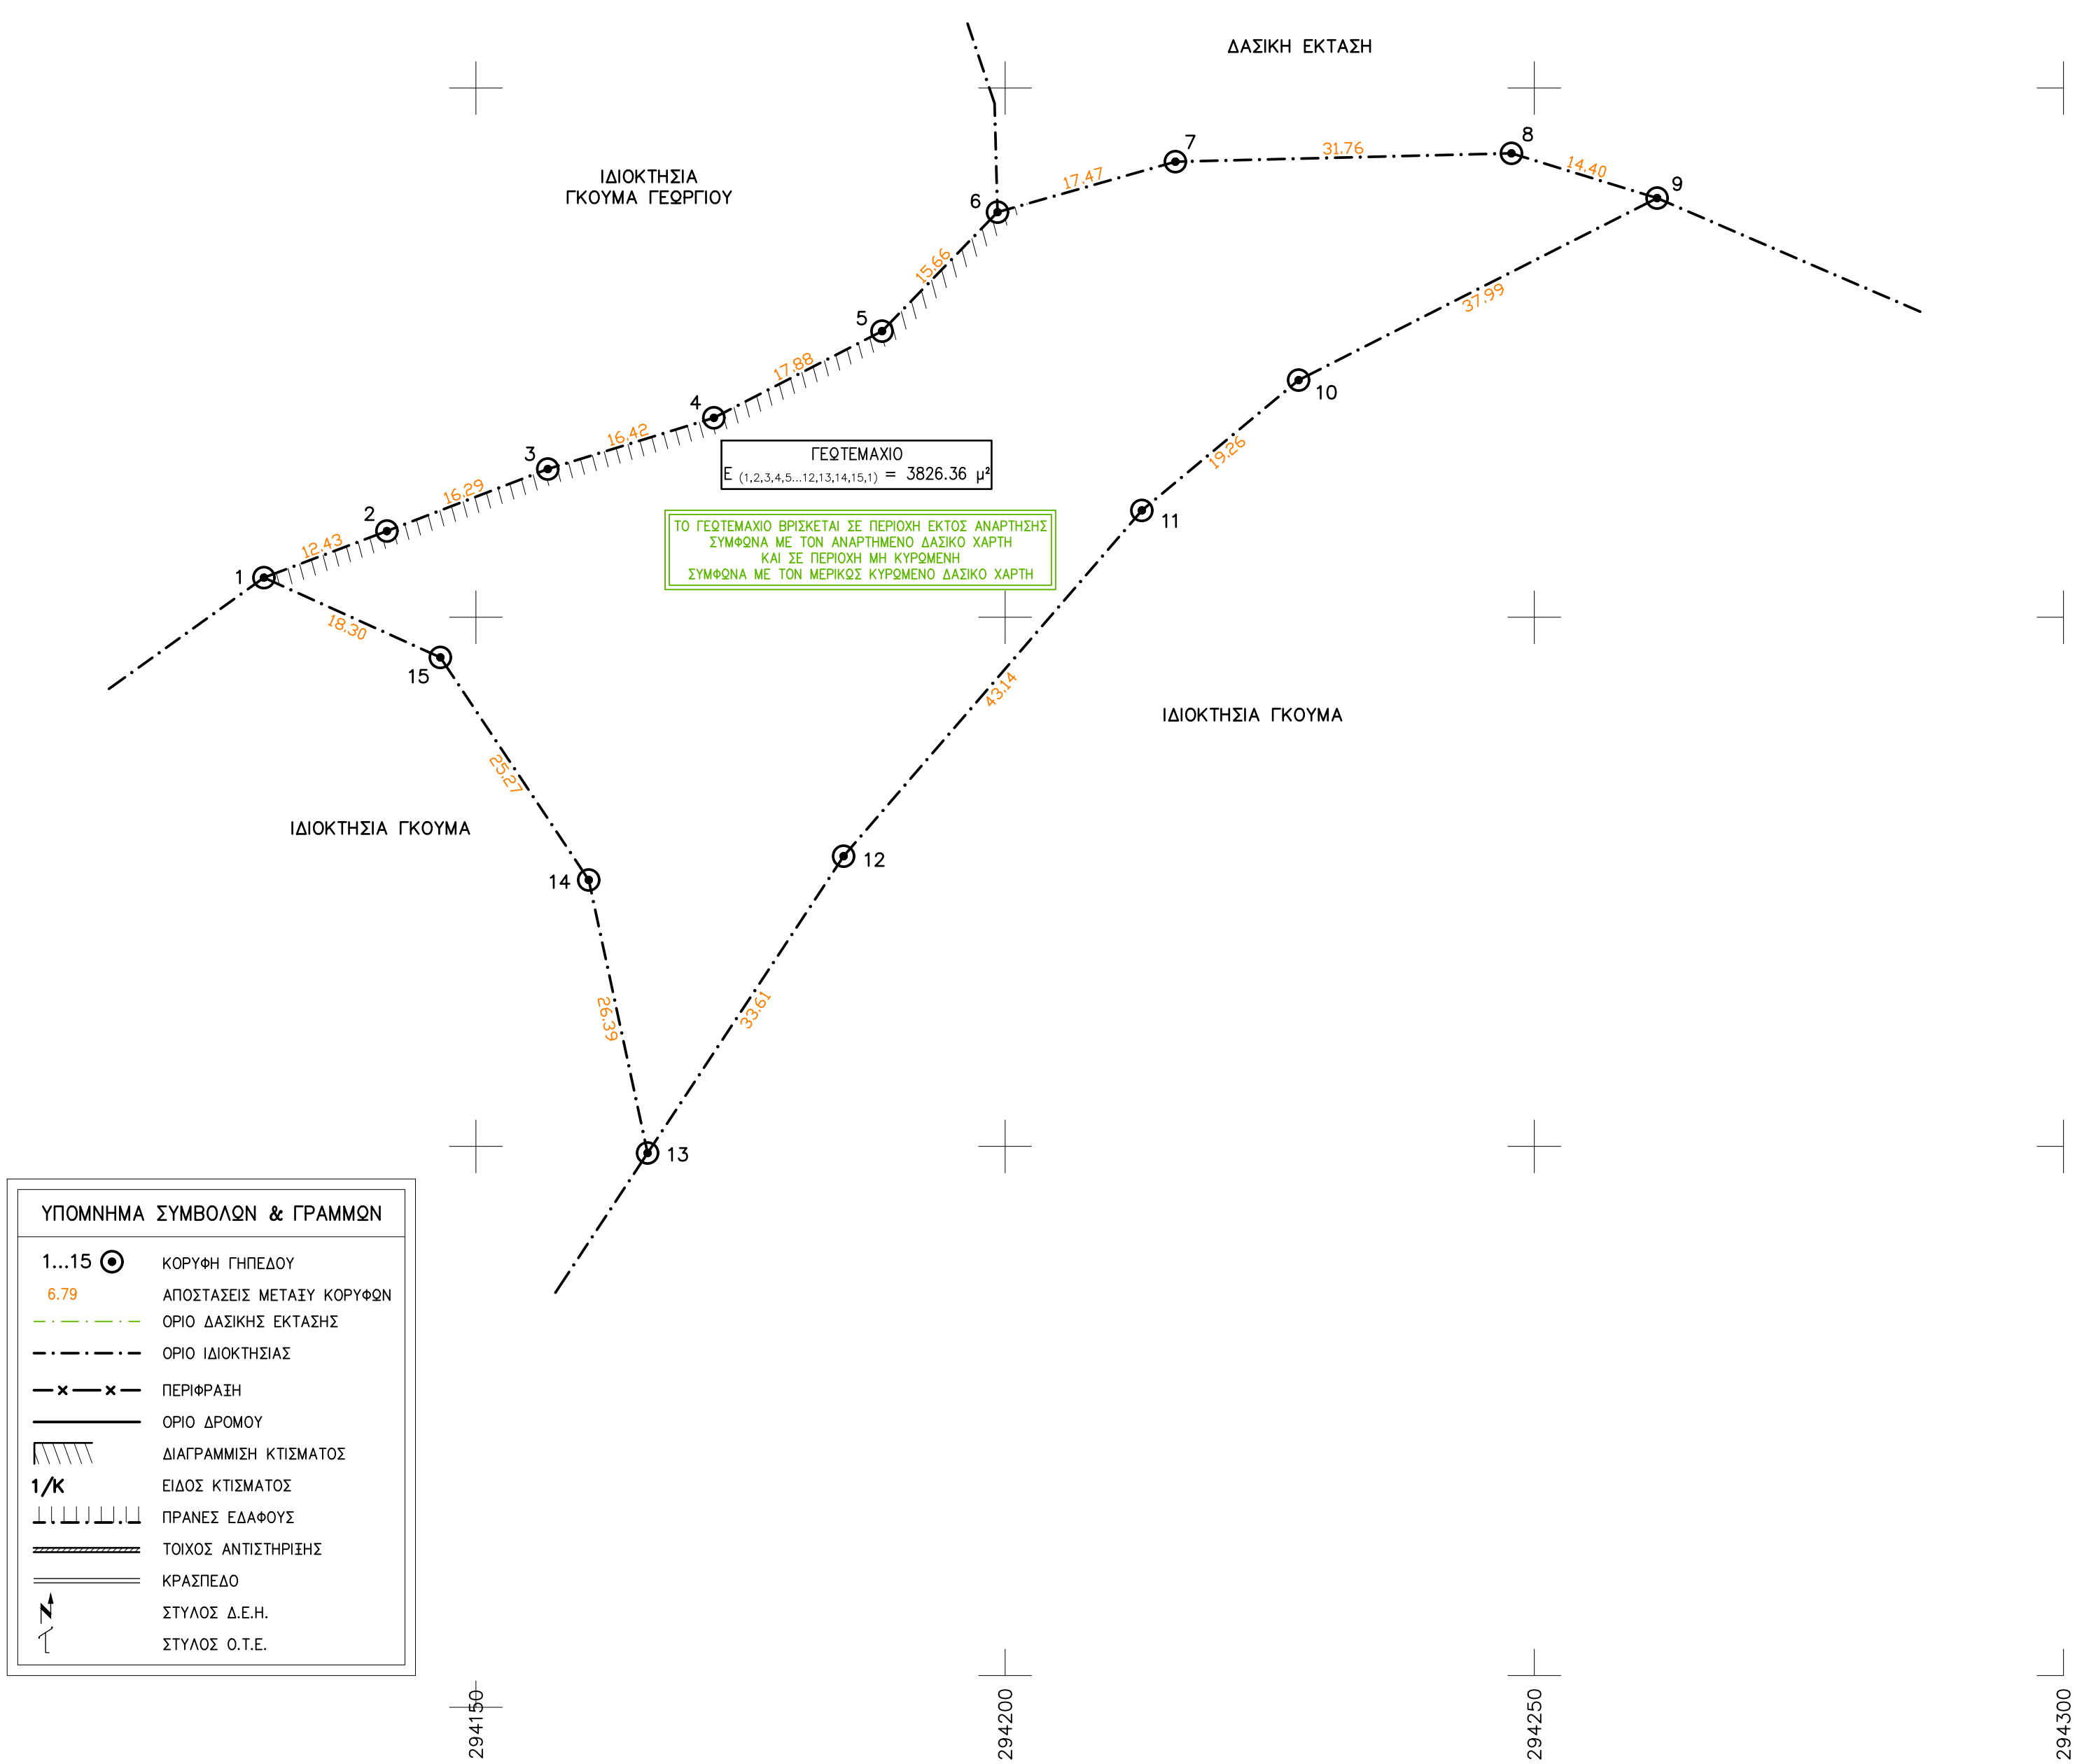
ΔΑΣΙΚΗ ΕΚΤΑΣΗ

ΙΔΙΟΚΤΗΣΙΑ
ΓΚΟΥΜΑ ΓΕΩΡΓΙΟΥ

7
31.76
8
14.40
9
6
17.47
15.66
5
17.88
4
16.42
3
16.29
2
12.43
1
18.30
15
37.99
10
19.26
11
43.14
12
33.61
13
14
26.39
25.27

ΓΕΩΤΕΜΑΧΙΟ
Ε $_{(1,2,3,4,5...12,13,14,15,1)}$ = 3826.36 μ²

ΤΟ ΓΕΩΤΕΜΑΧΙΟ ΒΡΙΣΚΕΤΑΙ ΣΕ ΠΕΡΙΟΧΗ ΕΚΤΟΣ ΑΝΑΡΤΗΣΗΣ
ΣΥΜΦΩΝΑ ΜΕ ΤΟΝ ΑΝΑΡΤΗΜΕΝΟ ΔΑΣΙΚΟ ΧΑΡΤΗ
ΚΑΙ ΣΕ ΠΕΡΙΟΧΗ ΜΗ ΚΥΡΩΜΕΝΗ
ΣΥΜΦΩΝΑ ΜΕ ΤΟΝ ΜΕΡΙΚΩΣ ΚΥΡΩΜΕΝΟ ΔΑΣΙΚΟ ΧΑΡΤΗ

ΙΔΙΟΚΤΗΣΙΑ ΓΚΟΥΜΑ

ΙΔΙΟΚΤΗΣΙΑ ΓΚΟΥΜΑ

ΥΠΟΜΝΗΜΑ ΣΥΜΒΟΛΩΝ & ΓΡΑΜΜΩΝ
1...15 ΚΟΡΥΦΗ ΓΗΠΕΔΟΥ
6.79 ΑΠΟΣΤΑΣΕΙΣ ΜΕΤΑΞΥ ΚΟΡΥΦΩΝ
ΟΡΙΟ ΔΑΣΙΚΗΣ ΕΚΤΑΣΗΣ
ΟΡΙΟ ΙΔΙΟΚΤΗΣΙΑΣ
ΠΕΡΙΦΡΑΞΗ
ΟΡΙΟ ΔΡΟΜΟΥ
ΔΙΑΓΡΑΜΜΙΣΗ ΚΤΙΣΜΑΤΟΣ
1/Κ ΕΙΔΟΣ ΚΤΙΣΜΑΤΟΣ
ΠΡΑΝΕΣ ΕΔΑΦΟΥΣ
ΤΟΙΧΟΣ ΑΝΤΙΣΤΗΡΙΞΗΣ
ΚΡΑΣΠΕΔΟ
ΣΤΥΛΟΣ Δ.Ε.Η.
ΣΤΥΛΟΣ Ο.Τ.Ε.

294150
294200
294250
294300